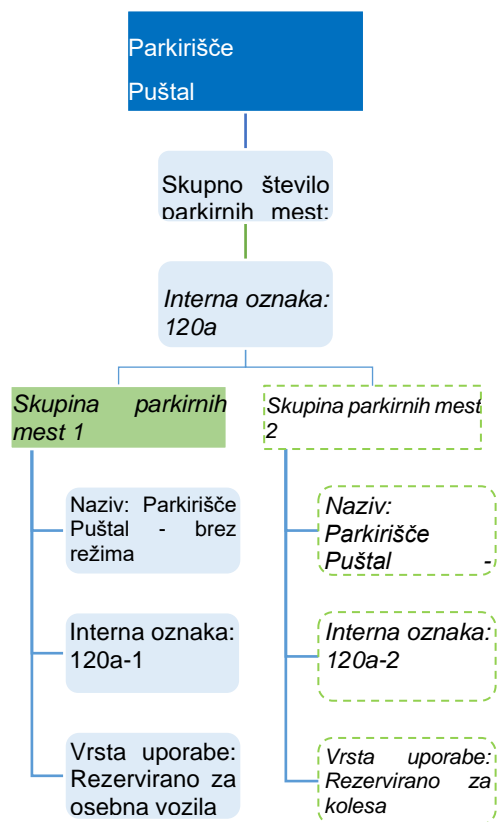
Parkirišče Puštal

Skupno število parkirnih mest:

Interna oznaka: 120a

Skupina parkirnih mest 1

Naziv: Parkirišče Puštal - brez režima

Interna oznaka: 120a-1

Vrsta uporabe: Rezervirano za osebna vozila

Skupina parkirnih mest 2

Naziv: Parkirišče Puštal -

Interna oznaka: 120a-2

Vrsta uporabe: Rezervirano za kolesa